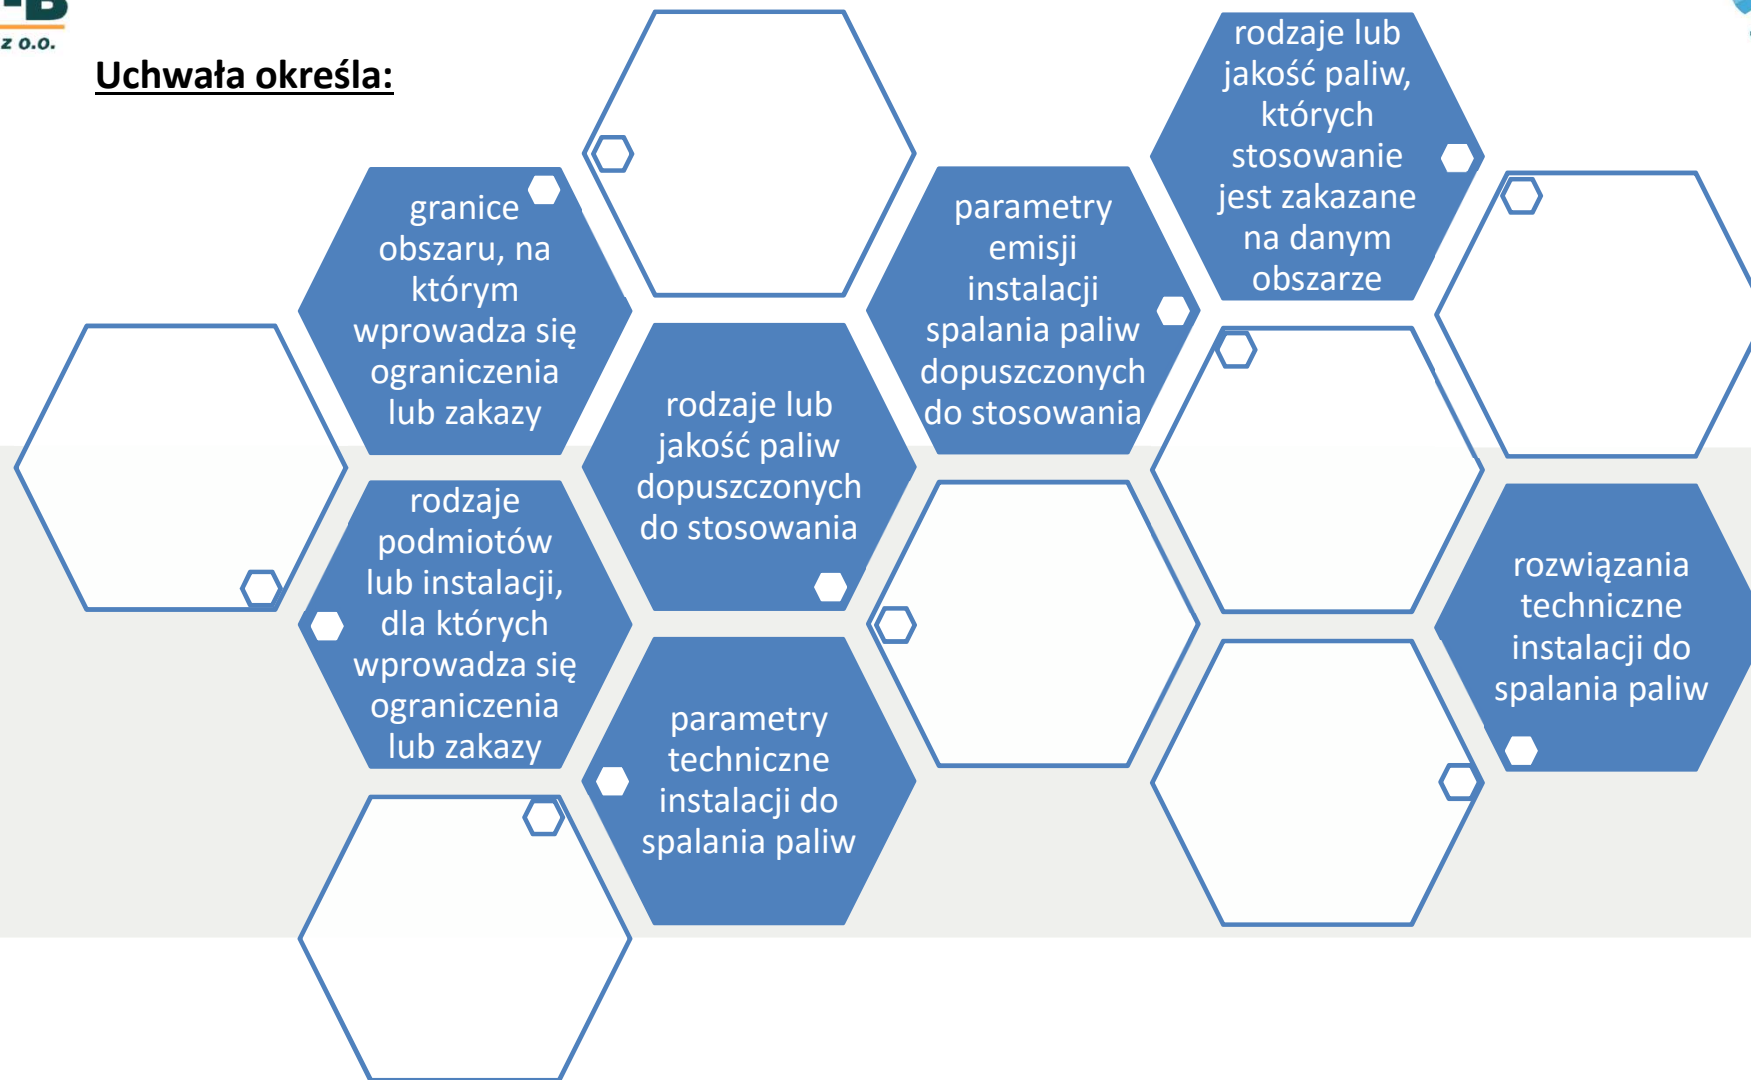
z o.o.

Uchwała określa:

granice obszaru, na którym wprowadza się ograniczenia lub zakazy

rodzaje podmiotów lub instalacji, dla których wprowadza się ograniczenia lub zakazy

rodzaje lub jakość paliw dopuszczonych do stosowania

parametry techniczne instalacji do spalania paliw

parametry emisji instalacji spalania paliw dopuszczonych do stosowania

rodzaje lub jakość paliw, których stosowanie jest zakazane na danym obszarze

rozwiązania techniczne instalacji do spalania paliw